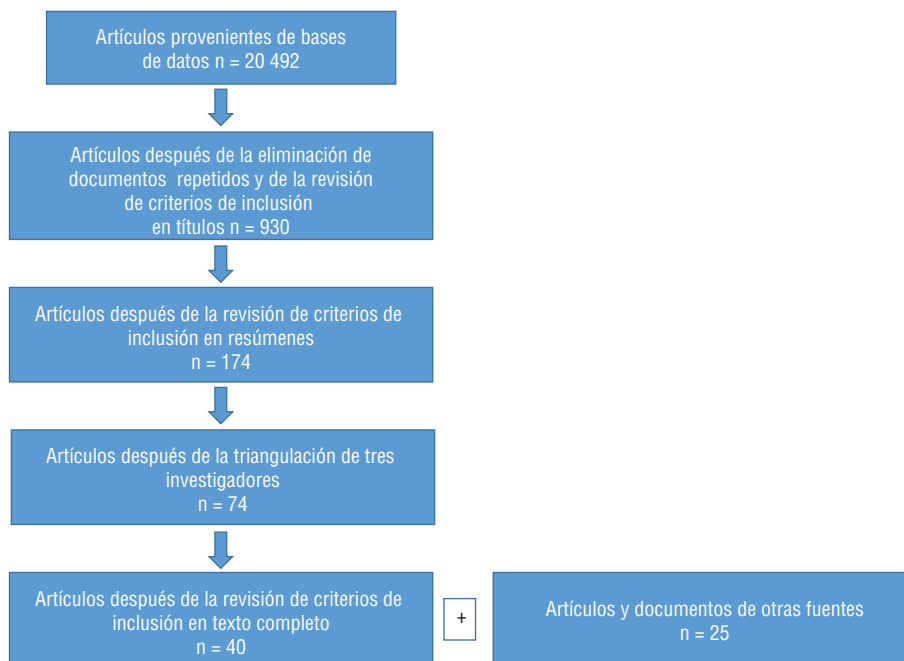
Artículos provenientes de bases de datos n = 20 492

Artículos después de la eliminación de documentos repetidos y de la revisión de criterios de inclusión en títulos n = 930

Artículos después de la revisión de criterios de inclusión en resúmenes n = 174

Artículos después de la triangulación de tres investigadores n = 74

Artículos después de la revisión de criterios de inclusión en texto completo n = 40

+

Artículos y documentos de otras fuentes n = 25